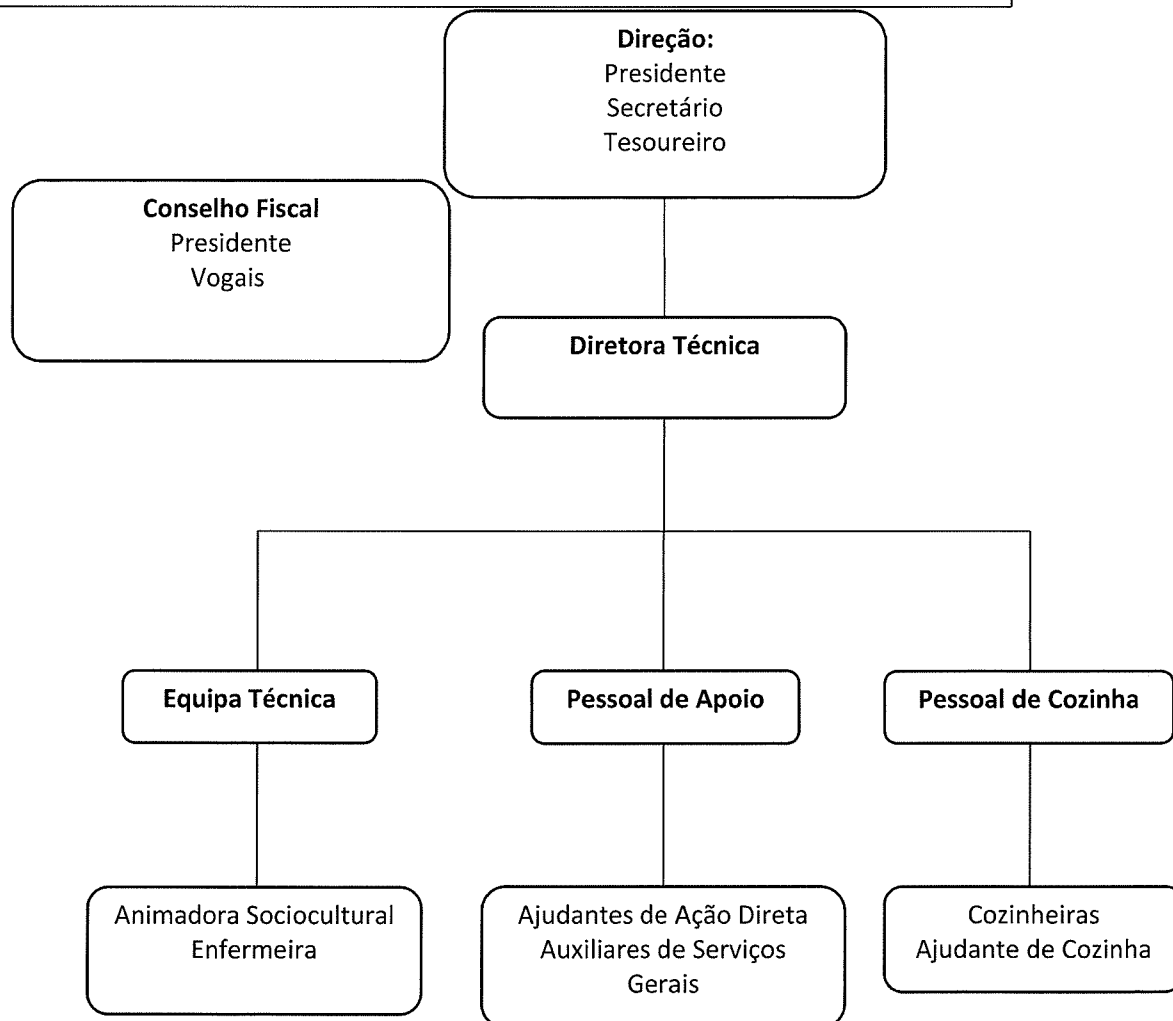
**Direção:**
Presidente
Secretário
Tesoureiro

**Conselho Fiscal**
Presidente
Vogais

**Diretora Técnica**

**Equipa Técnica**

**Pessoal de Apoio**

**Pessoal de Cozinha**

Animadora Sociocultural
Enfermeira

Ajudantes de Ação Direta
Auxiliares de Serviços Gerais

Cozinheiras
Ajudante de Cozinha